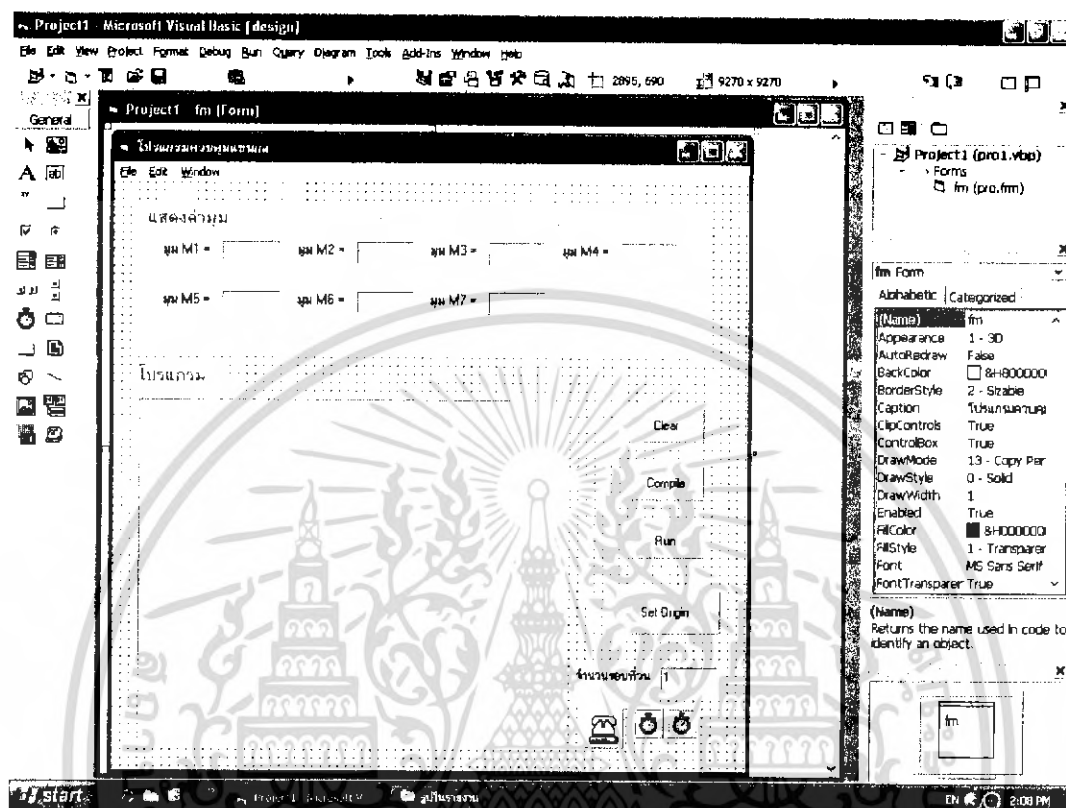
Project1 - Microsoft Visual Basic [design]

File Edit View Project Format Debug Run Query Diagram Tools Add-Ins Window Help

2895, 690 9270 x 9270

General

Project1 - fm (Form)

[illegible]

File Edit Window

แสดงค่ามุม

มุม M1 = มุม M2 = มุม M3 = มุม M4 =

มุม M5 = มุม M6 = มุม M7 =

โปรแกรม

Clear

Compile

Run

Set Origin

จำนวนรอบทำงาน 1

Project1 (pro1.vbp)
Forms
fm (pro.frm)

fm Form

Alphabetic Categorized

| | |
|---|---|
| (Name) | fm |
| Appearance | 1 - 3D |
| AutoRedraw | False |
| BackColor | &H800000 |
| BorderStyle | 2 - Sizable |
| Caption | โปรแกรมควบคุ |
| ClipControls | True |
| ControlBox | True |
| DrawMode | 13 - Copy Pen |
| DrawStyle | 0 - Solid |
| DrawWidth | 1 |
| Enabled | True |
| FillColor | &H000000 |
| FillStyle | 1 - Transparen |
| Font | MS Sans Serif |
| FontTransparent | True |

(Name)
Returns the name used in code to identify an object.

fm

start Project1 - Microsoft V... รูปในรายงาน EN 2:08 PM